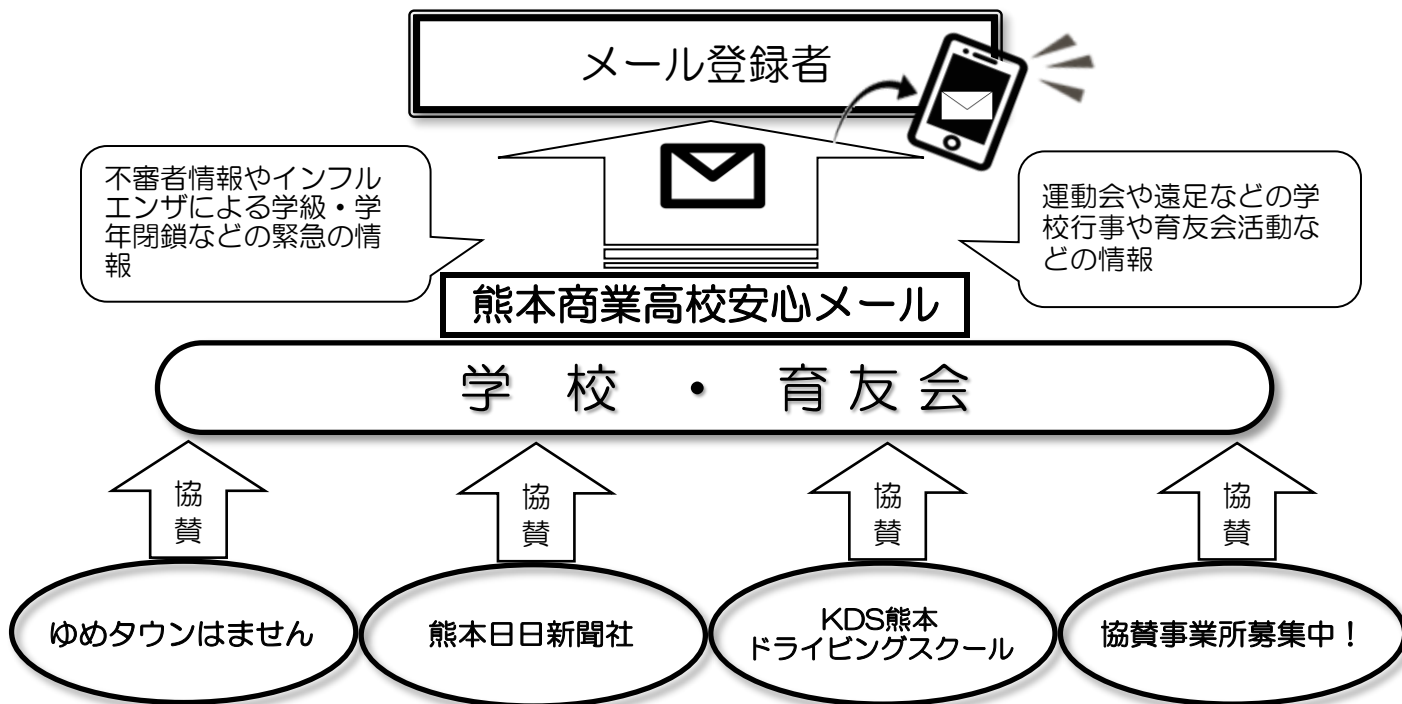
メール登録者

不審者情報やインフルエンザによる学級・学年閉鎖などの緊急の情報

運動会や遠足などの学校行事や育友会活動などの情報

熊本商業高校安心メール

学 校 ・ 育友会

協賛

協賛

協賛

協賛

ゆめタウンはません

熊本日日新聞社

KDS熊本
ドライビングスクール

協賛事業所募集中！